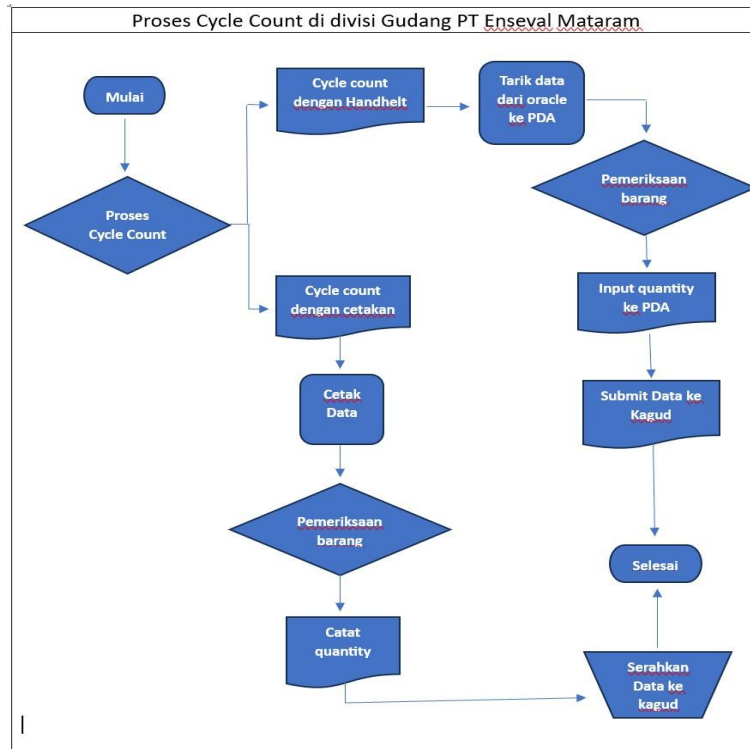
Proses Cycle Count di divisi Gudang PT Enseval Mataram

Mulai

Proses Cycle Count

Cycle count dengan Handhelt

Tarik data dari oracle ke PDA

Pemeriksaan barang

Input quantity ke PDA

Submit Data ke Kagud

Selesai

Cycle count dengan cetakan

Cetak Data

Pemeriksaan barang

Catat quantity

Serahkan Data ke kagud